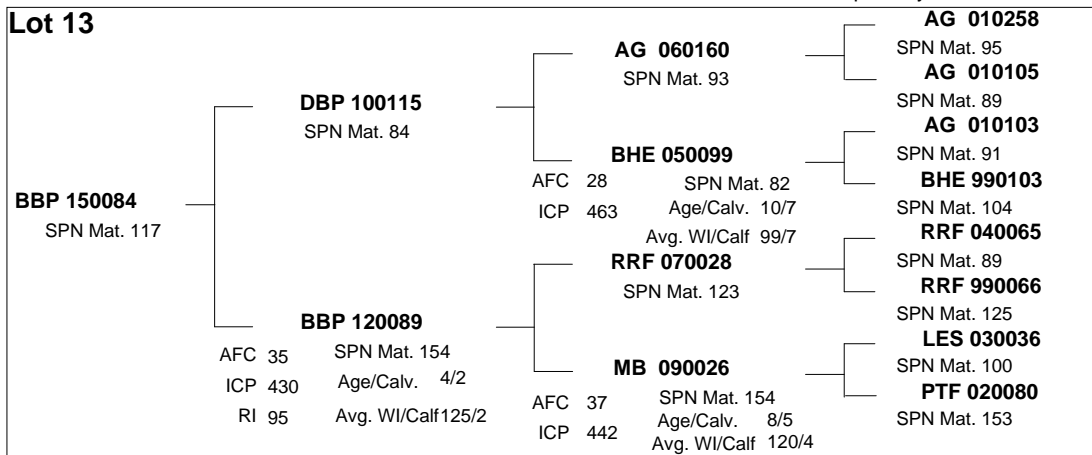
Lot 13

BBP 150084
SPN Mat. 117

DBP 100115
SPN Mat. 84

BBP 120089
AFC 35 SPN Mat. 154
ICP 430 Age/Calv. 4/2
RI 95 Avg. WI/Calf 125/2

AG 060160
SPN Mat. 93

BHE 050099
AFC 28 SPN Mat. 82
ICP 463 Age/Calv. 10/7
Avg. WI/Calf 99/7

RRF 070028
SPN Mat. 123

MB 090026
AFC 37 SPN Mat. 154
ICP 442 Age/Calv. 8/5
Avg. WI/Calf 120/4

AG 010258
SPN Mat. 95
AG 010105
SPN Mat. 89
AG 010103
SPN Mat. 91
BHE 990103
SPN Mat. 104
RRF 040065
SPN Mat. 89
RRF 990066
SPN Mat. 125
LES 030036
SPN Mat. 100
PTF 020080
SPN Mat. 153